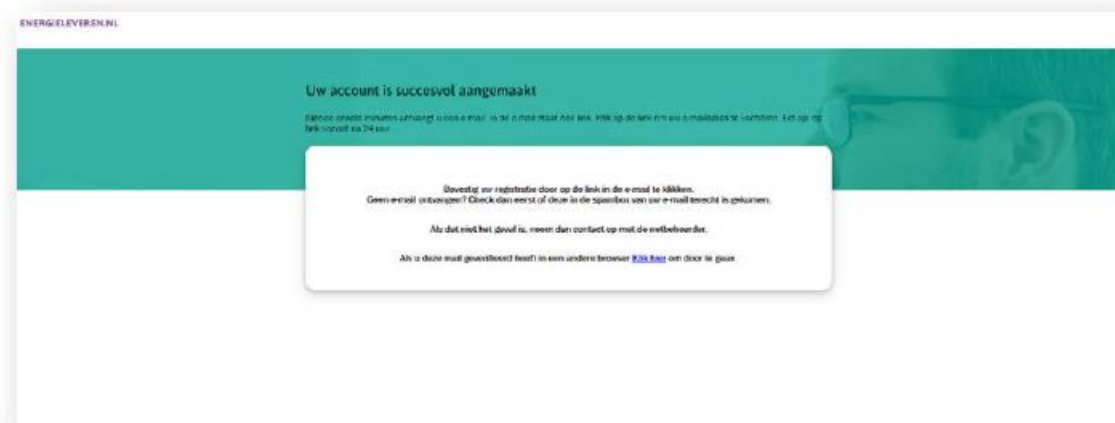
ENERGIELEVEREN.NL

Uw account is succesvol aangemaakt

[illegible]

Bevestig uw registratie door op de link in de e-mail te klikken.
Geen e-mail ontvangen? Check dan eerst of deze in de spambox van uw e-mail terecht is gekomen.

Als dat niet het geval is, neem dan contact op met de webbeheerder.

Als u deze mail geverifieerd heeft in een andere browser Klik hier om door te gaan.